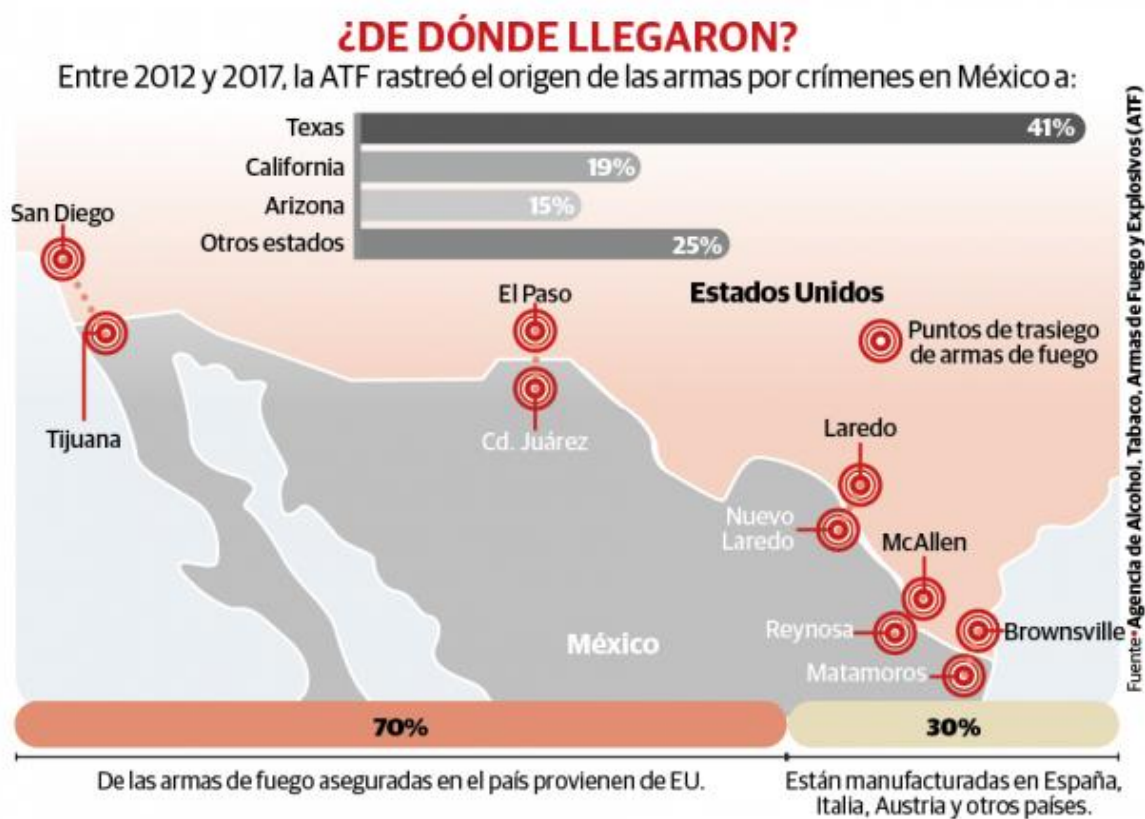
¿DE DÓNDE LLEGARON?

Entre 2012 y 2017, la ATF rastreó el origen de las armas por crímenes en México a:

| | |
|---|---|
| Texas | 41% |
| California | 19% |
| Arizona | 15% |
| Otros estados | 25% |

San Diego

Tijuana

El Paso

Cd. Juárez

Estados Unidos

Puntos de trasiego de armas de fuego

Laredo

Nuevo Laredo

McAllen

Reynosa

Brownsville

Matamoros

México

Fuente: Agencia de Alcohol, Tabaco, Armas de Fuego y Explosivos (ATF)

70%

30%

De las armas de fuego aseguradas en el país provienen de EU.

Están manufacturadas en España, Italia, Austria y otros países.